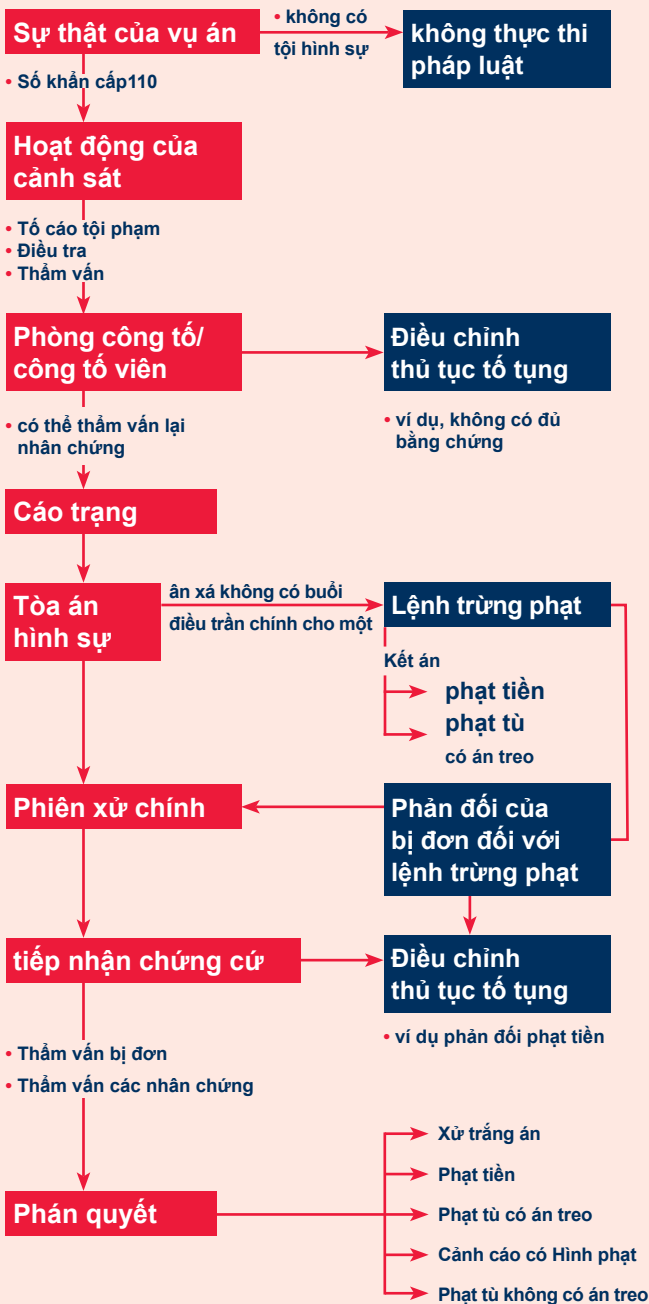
Sự thật của vụ án

• không có tội hình sự

không thực thi pháp luật

• Số khẩn cấp110

Hoạt động của cảnh sát

• Tố cáo tội phạm
• Điều tra
• Thẩm vấn

Phòng công tố/ công tố viên

Điều chỉnh thủ tục tố tụng

• có thể thẩm vấn lại nhân chứng

• ví dụ, không có đủ bằng chứng

Cáo trạng

Tòa án hình sự

ân xá không có buổi điều trần chính cho một

Lệnh trừng phạt

Kết án
phạt tiền
phạt tù
có án treo

Phiên xử chính

Phản đối của bị đơn đối với lệnh trừng phạt

tiếp nhận chứng cứ

Điều chỉnh thủ tục tố tụng

• ví dụ phản đối phạt tiền

• Thẩm vấn bị đơn
• Thẩm vấn các nhân chứng

Phán quyết

Xử trắng án
Phạt tiền
Phạt tù có án treo
Cảnh cáo có Hình phạt
Phạt tù không có án treo